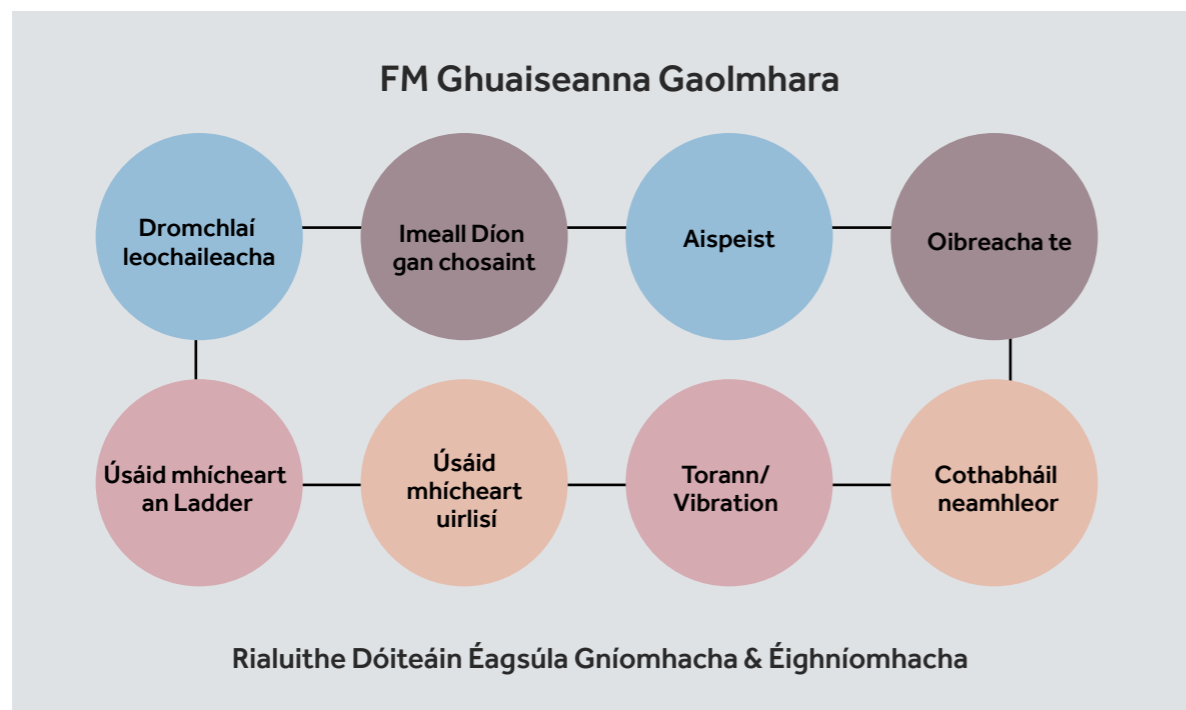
FM Ghuaiseanna Gaolmhara

Dromchlaí leochaileacha

Imeall Díon gan chosaint

Aispeist

Oibreacha te

Úsáid mhícheart an Ladder

Úsáid mhícheart uirlisí

Torann/ Vibration

Cothabháil neamhleor

Rialuithe Dóiteáin Éagsúla Gníomhacha & Éighníomhacha